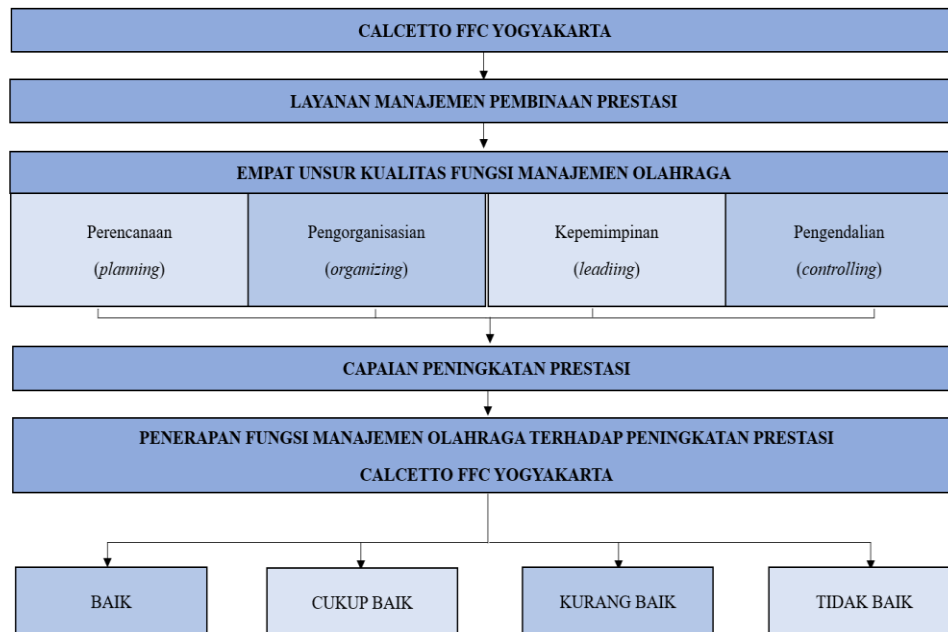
CALCETTO FFC YOGYAKARTA

LAYANAN MANAJEMEN PEMBINAAN PRESTASI

EMPAT UNSUR KUALITAS FUNGSI MANAJEMEN OLAHRAGA

Perencanaan (*planning*)

Pengorganisasian (*organizing*)

Kepemimpinan (*leadiing*)

Pengendalian (*controlling*)

CAPAIAN PENINGKATAN PRESTASI

PENERAPAN FUNGSI MANAJEMEN OLAHRAGA TERHADAP PENINGKATAN PRESTASI CALCETTO FFC YOGYAKARTA

BAIK

CUKUP BAIK

KURANG BAIK

TIDAK BAIK